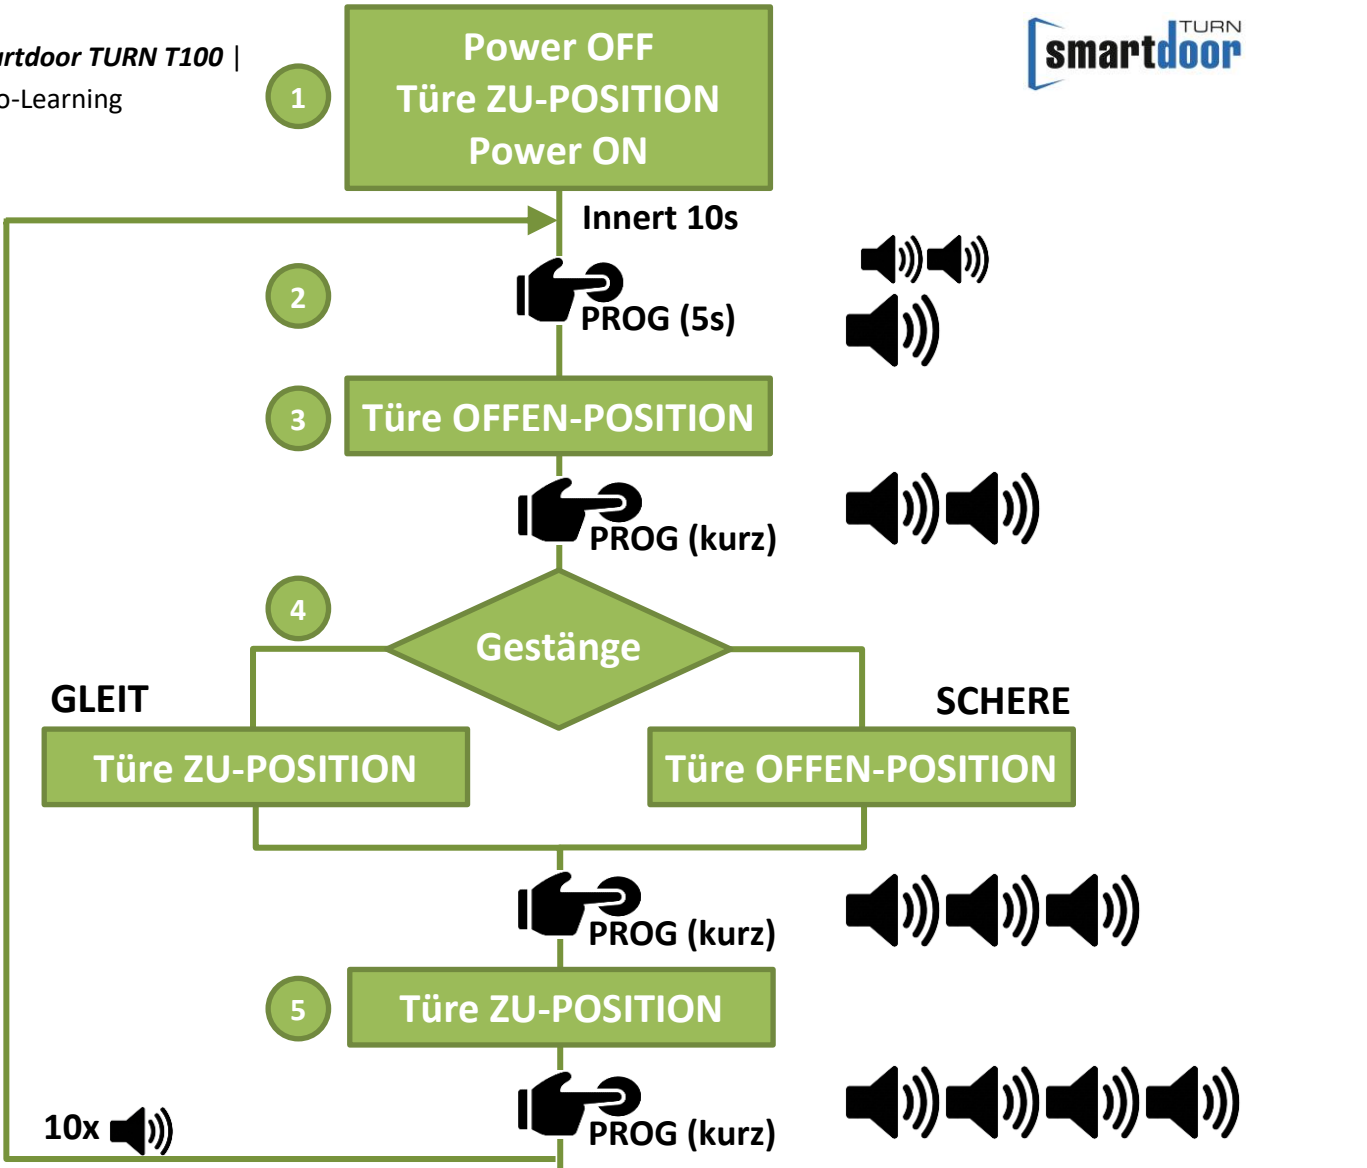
rtdoor TURN T100 |
o-Learning

smartdoor TURN

1
Power OFF
Türe ZU-POSITION
Power ON

Innert 10s

2
PROG (5s)

3
Türe OFFEN-POSITION

PROG (kurz)

4
Gestänge

GLEIT
Türe ZU-POSITION

SCHERE
Türe OFFEN-POSITION

PROG (kurz)

5
Türe ZU-POSITION

10x

PROG (kurz)